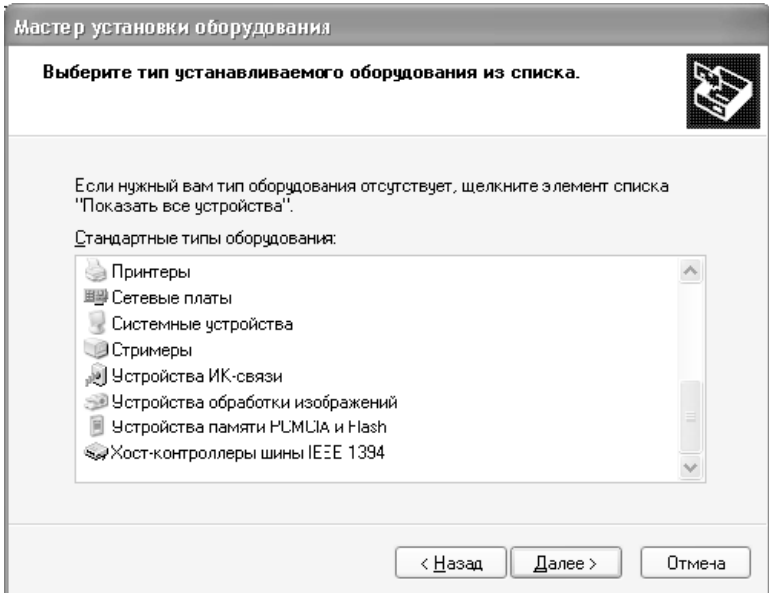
Мастер установки оборудования

Выберите тип устанавливаемого оборудования из списка.

Если нужный вам тип оборудования отсутствует, щелкните элемент списка "Показать все устройства".

Стандартные типы оборудования:

Принтеры
Сетевые платы
Системные устройства
Стримеры
Устройства ИК-связи
Устройства обработки изображений
Устройства памяти PCMCIA и Flash
Хост-контроллеры шины IEEE 1394

< Назад
Далее >
Отмена